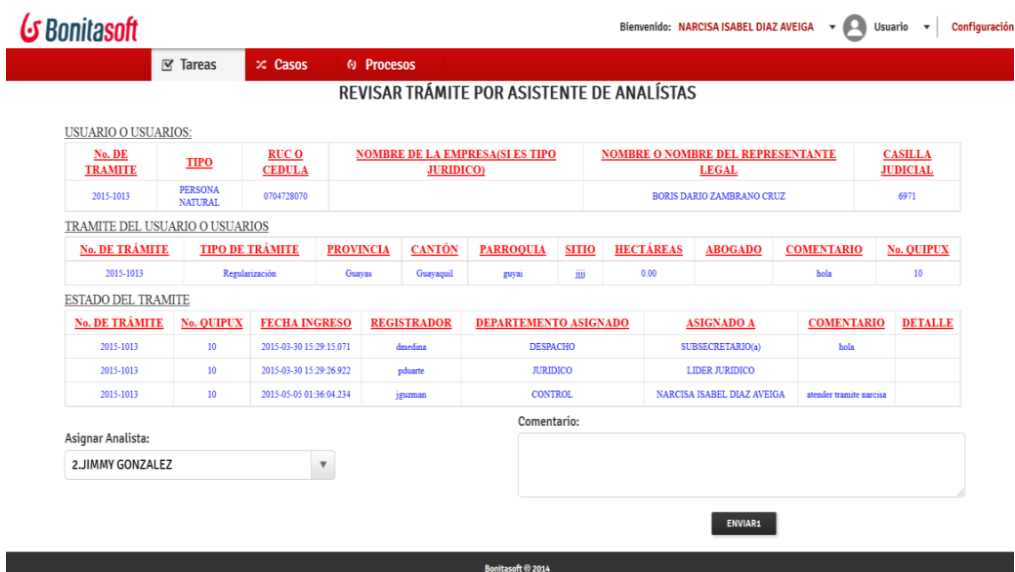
Bonitasoft

Bienvenido: NARCISA ISABEL DIAZ AVEIGA ▾ Usuario ▾ Configuración

Tareas Casos Procesos

REVISAR TRÁMITE POR ASISTENTE DE ANALÍSTAS

USUARIO O USUARIOS:

| No. DE TRAMITE | TIPO | RUC O CEDULA | NOMBRE DE LA EMPRESA(SI ES TIPO JURIDICO) | NOMBRE O NOMBRE DEL REPRESENTANTE LEGAL | CASILLA JUDICIAL |
|---|---|---|---|---|---|
| 2015-1013 | PERSONA NATURAL | 0704728070 | | BORIS DARIO ZAMBRANO CRUZ | 6971 |

TRAMITE DEL USUARIO O USUARIOS

| No. DE TRÁMITE | TIPO DE TRÁMITE | PROVINCIA | CANTÓN | PARROQUIA | SITIO | HECTÁREAS | ABOGADO | COMENTARIO | No. QUIPUX |
|---|---|---|---|---|---|---|---|---|---|
| 2015-1013 | Regularización | Guayas | Guayaquil | guyai | jjjj | 0.00 | | hola | 10 |

ESTADO DEL TRAMITE

| No. DE TRÁMITE | No. QUIPUX | FECHA INGRESO | REGISTRADOR | DEPARTEMENTO ASIGNADO | ASIGNADO A | COMENTARIO | DETALLE |
|---|---|---|---|---|---|---|---|
| 2015-1013 | 10 | 2015-03-30 15:29:15.071 | dmedina | DESPACHO | SUBSECRETARIO(a) | hola | |
| 2015-1013 | 10 | 2015-03-30 15:29:26.922 | pduarte | JURIDICO | LIDER JURIDICO | | |
| 2015-1013 | 10 | 2015-05-05 01:36:04.234 | jguzman | CONTROL | NARCISA ISABEL DIAZ AVEIGA | atender tramite narcisa | |

Asignar Analista:
2.JIMMY GONZALEZ

Comentario:

ENVIAR1

Bonitasoft © 2014